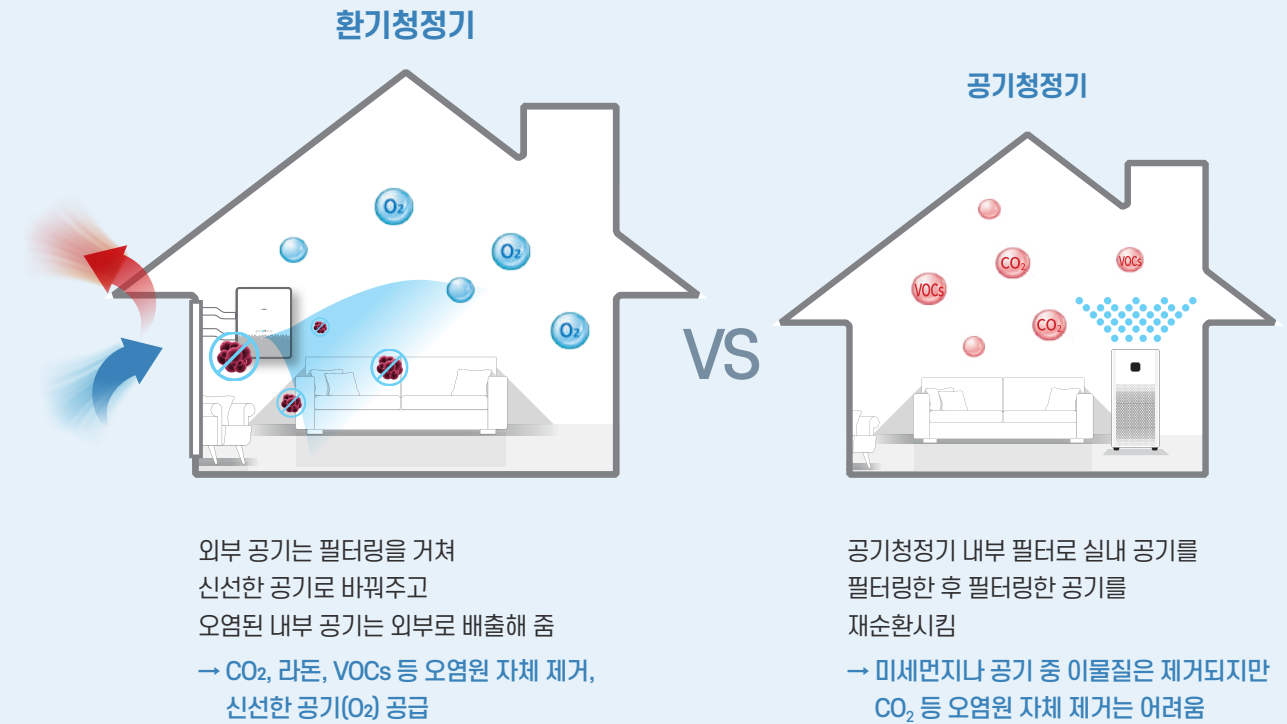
환기청정기

$O_2$

$O_2$

$O_2$

VS

공기청정기

$CO_2$

VOCs

VOCs

$CO_2$

외부 공기는 필터링을 거쳐
신선한 공기로 바꿔주고
오염된 내부 공기는 외부로 배출해 줌

→ $CO_2$, 라돈, VOCs 등 오염원 자체 제거,
신선한 공기($O_2$) 공급

공기청정기 내부 필터로 실내 공기를
필터링한 후 필터링한 공기를
재순환시킴

→ 미세먼지나 공기 중 이물질은 제거되지만
$CO_2$ 등 오염원 자체 제거는 어려움